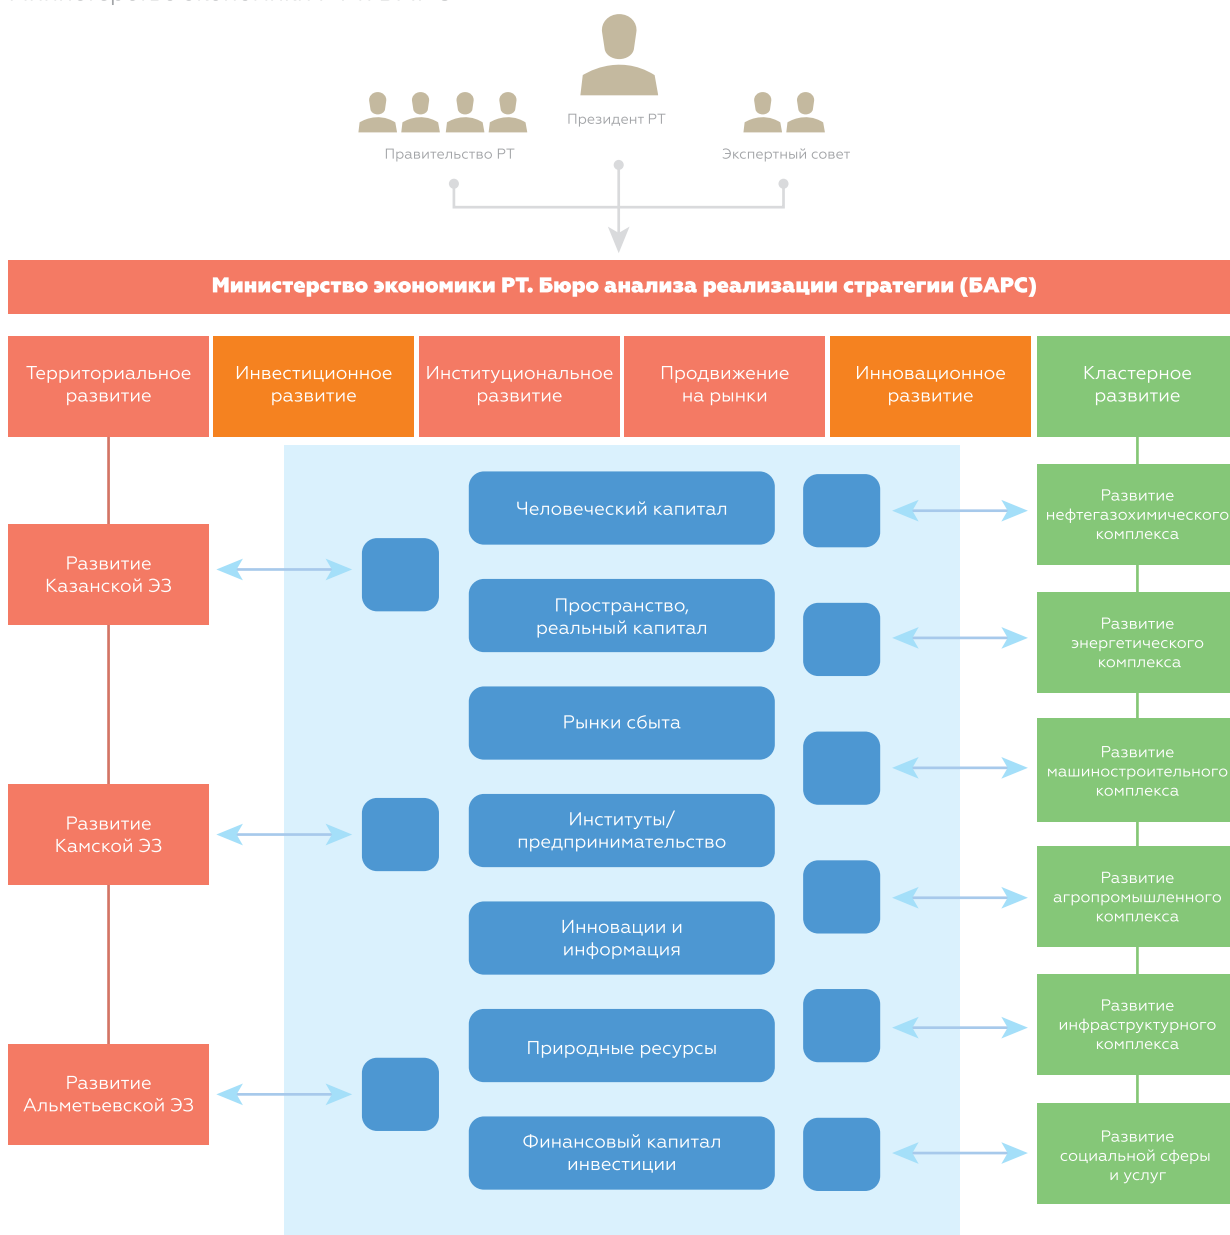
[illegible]

Президент РТ

Правительство РТ

Экспертный совет

Министерство экономики РТ. Бюро анализа реализации стратегии (БАРС)

Территориальное развитие

Инвестиционное развитие

Институциональное развитие

Продвижение на рынки

Инновационное развитие

Кластерное развитие

Человеческий капитал

Пространство, реальный капитал

Рынки сбыта

Институты/ предпринимательство

Инновации и информация

Природные ресурсы

Финансовый капитал инвестиции

Развитие Казанской ЭЗ

Развитие Камской ЭЗ

Развитие Альметьевской ЭЗ

Развитие нефтегазохимического комплекса

Развитие энергетического комплекса

Развитие машиностроительного комплекса

Развитие агропромышленного комплекса

Развитие инфраструктурного комплекса

Развитие социальной сферы и услуг